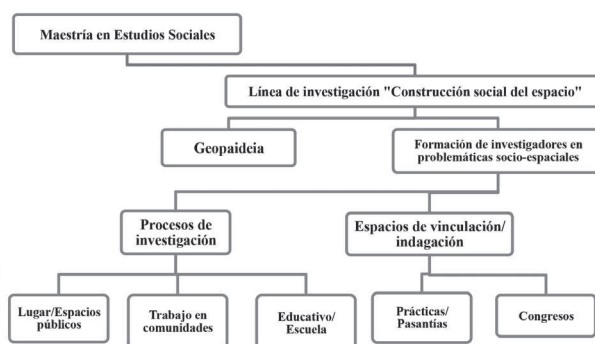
Maestría en Estudios Sociales

Línea de investigación "Construcción social del espacio"

Geopaideia

Formación de investigadores en problemáticas socio-espaciales

Procesos de investigación

Espacios de vinculación/ indagación

Lugar/Espacios públicos

Trabajo en comunidades

Educativo/ Escuela

Prácticas/ Pasantías

Congresos